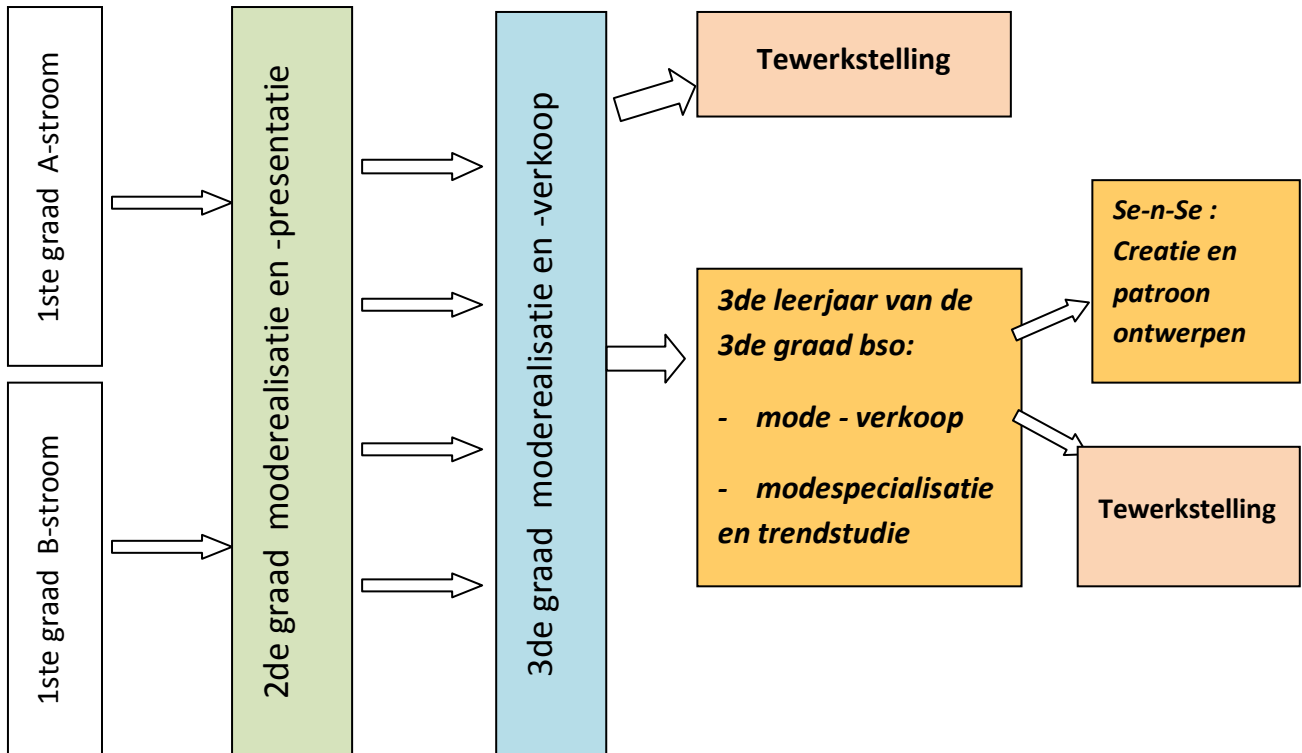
1ste graad A-stroom

1ste graad B-stroom

2de graad moderealisatie en -presentatie

3de graad moderealisatie en -verkoop

Tewerkstelling

3de leerjaar van de 3de graad bso:

- mode - verkoop

- modespecialisatie en trendstudie

Se-n-Se : Creatie en patroon ontwerpen

Tewerkstelling